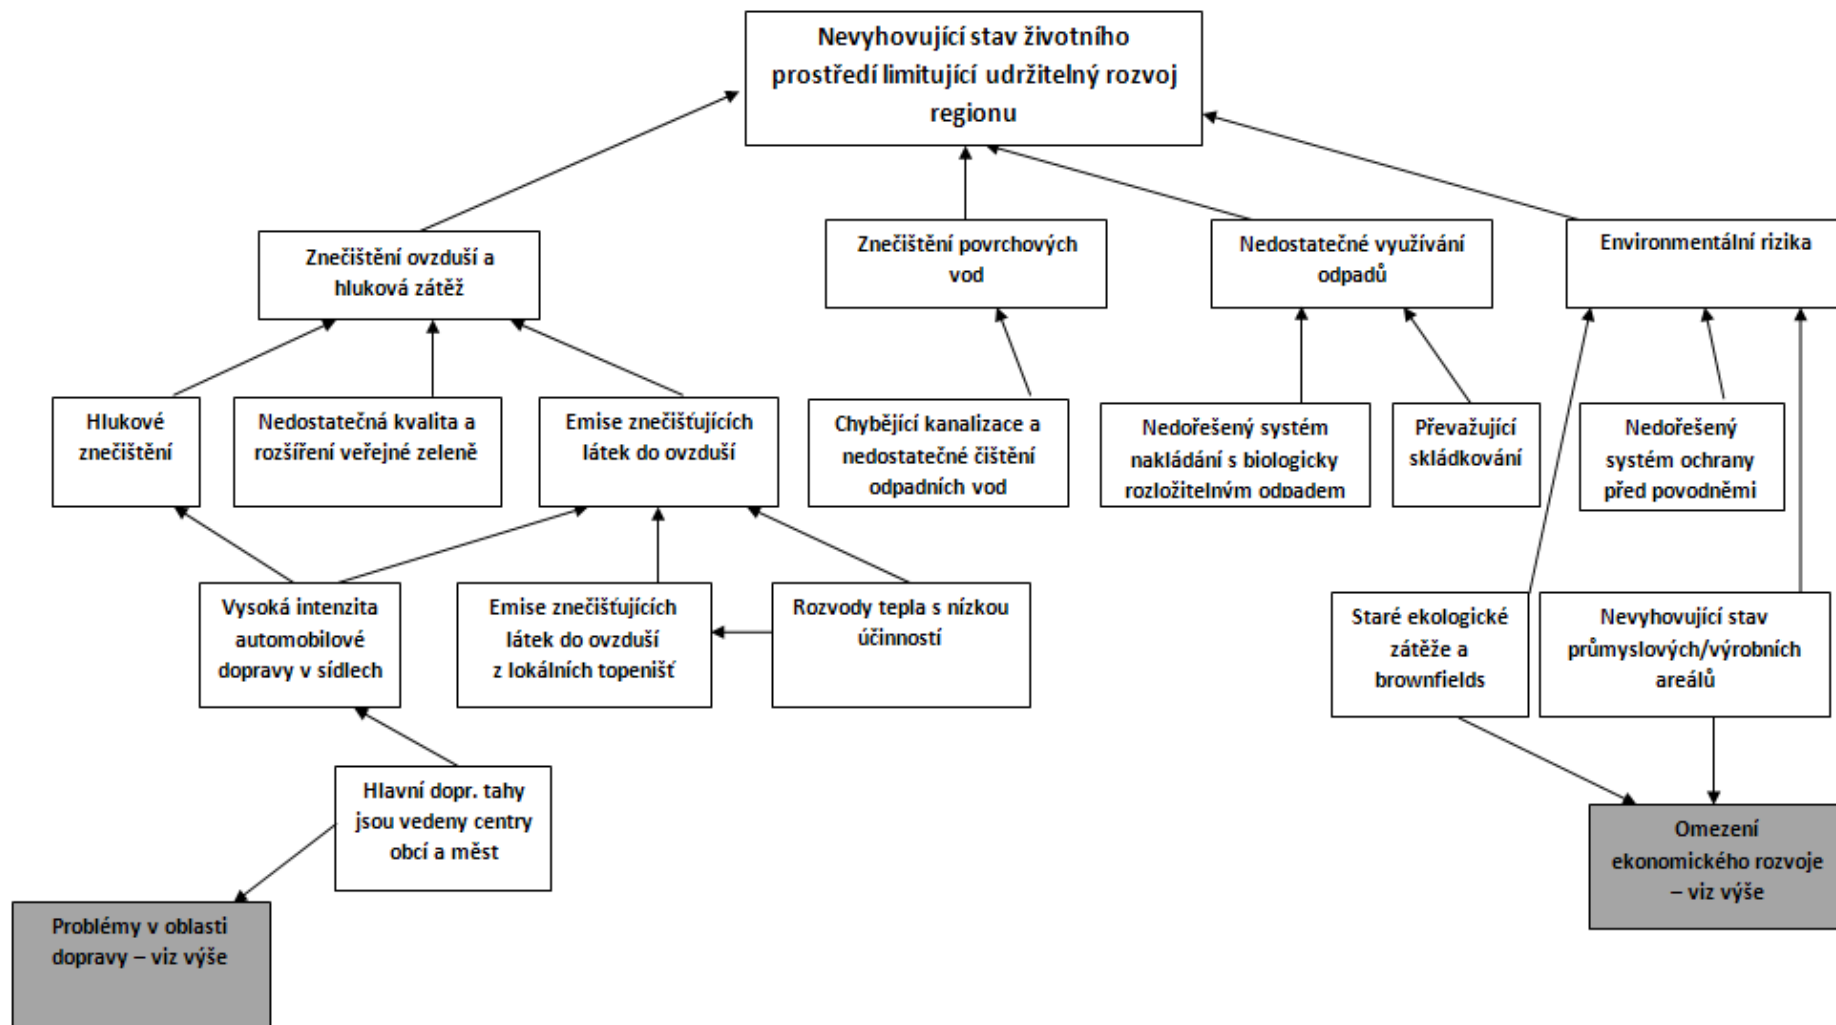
Nevyhovující stav životního prostředí limitující udržitelný rozvoj regionu

Znečištění ovzduší a hluková zátěž

Znečištění povrchových vod

Nedostatečné využívání odpadů

Environmentální rizika

Hlukové znečištění

Nedostatečná kvalita a rozšíření veřejné zeleně

Emise znečišťujících látek do ovzduší

Chybějící kanalizace a nedostatečné čištění odpadních vod

Nedořešený systém nakládání s biologicky rozložitelným odpadem

Převažující skládkování

Nedořešený systém ochrany před povodněmi

Vysoká intenzita automobilové dopravy v sídlech

Emise znečišťujících látek do ovzduší z lokálních topenišť

Rozvody tepla s nízkou účinností

Staré ekologické zátěže a brownfields

Nevyhovující stav průmyslových/výrobních areálů

Hlavní dopr. tahy jsou vedeny centry obcí a měst

Omezení ekonomického rozvoje – viz výše

Problémy v oblasti dopravy – viz výše